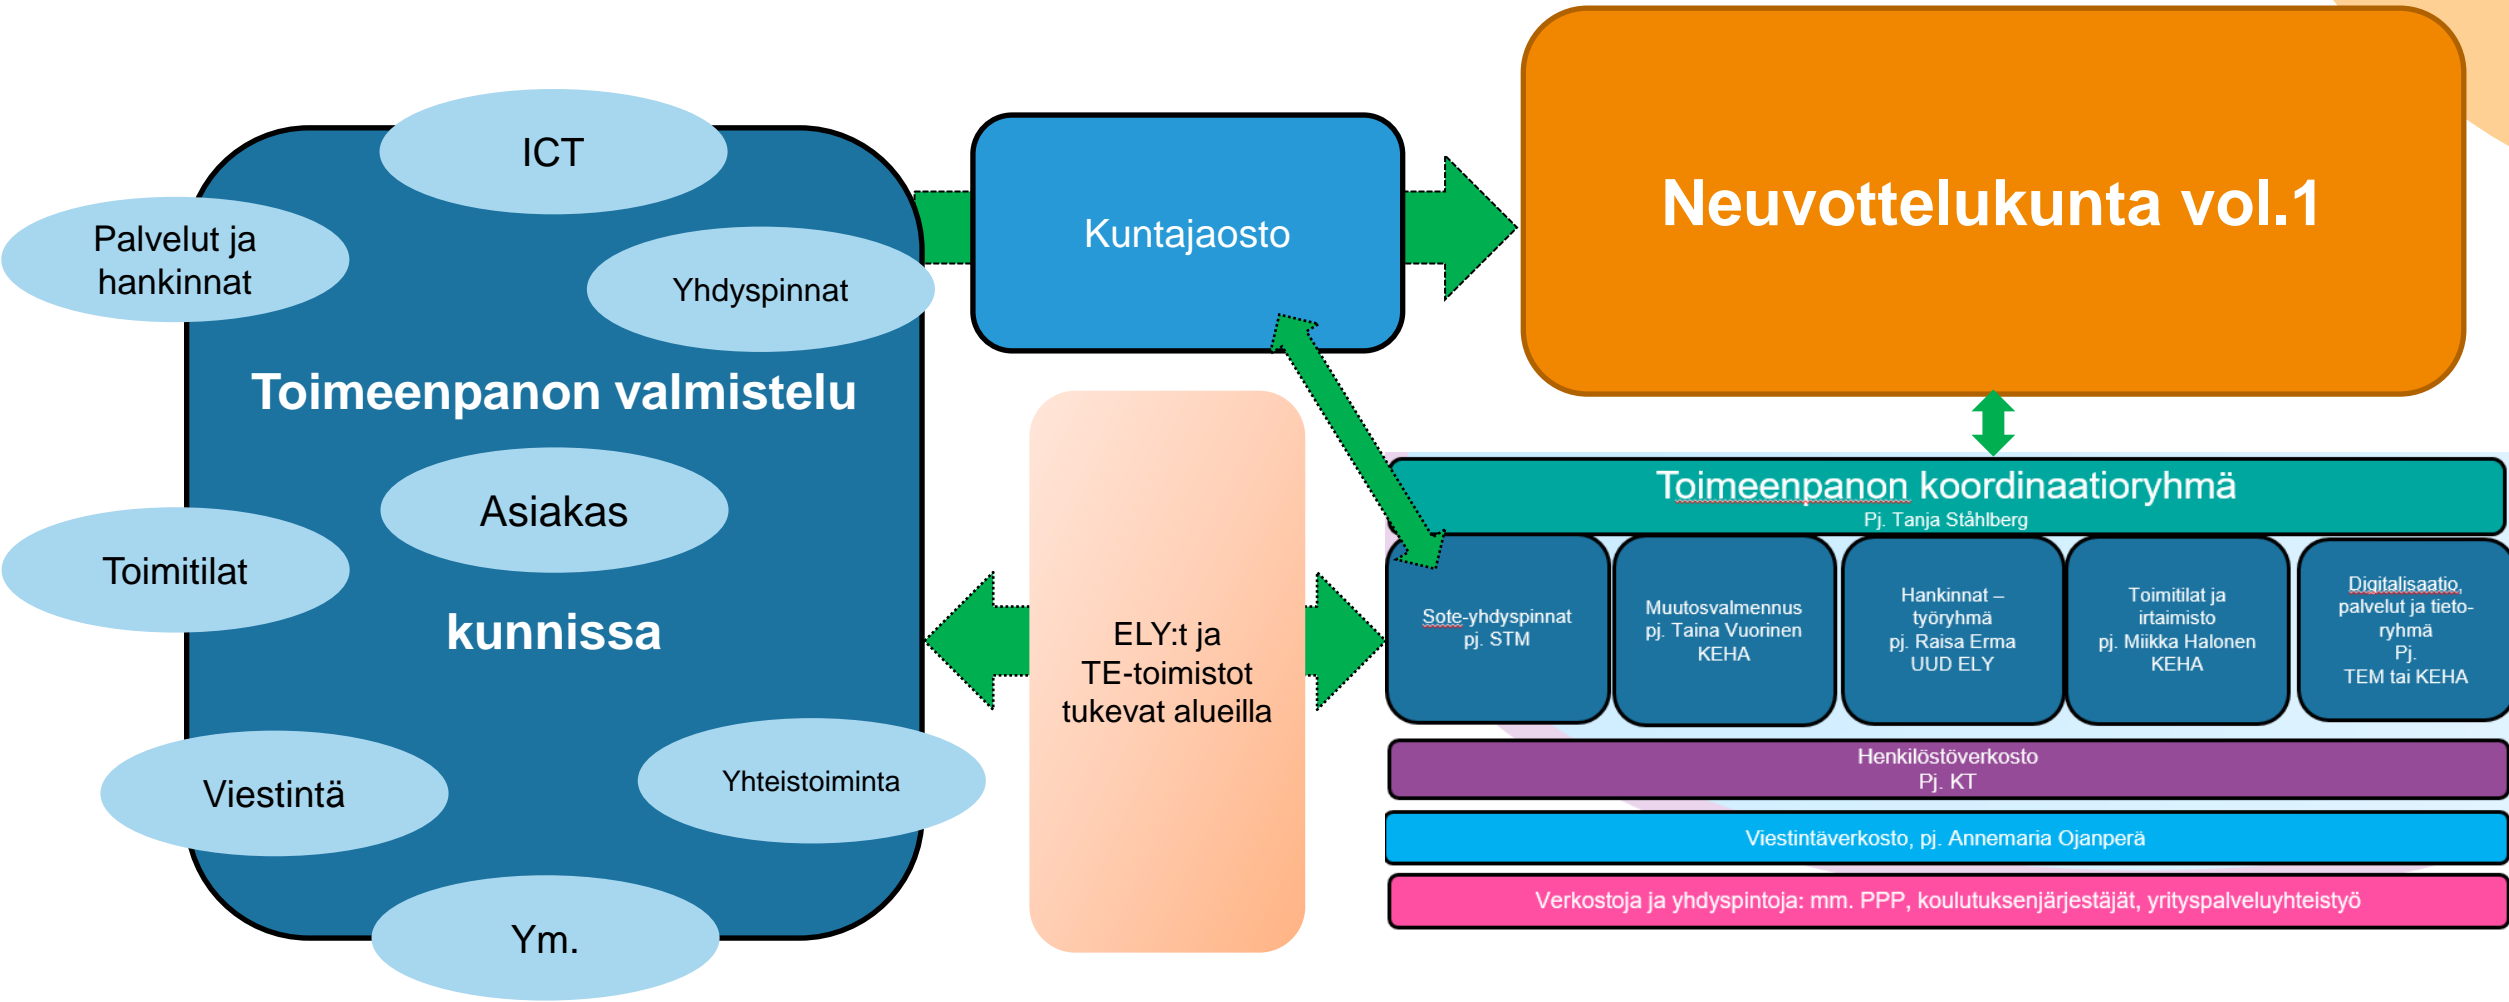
ICT

Palvelut ja hankinnat

Yhdyspinnat

Toimeenpanon valmistelu

Asiakas

Toimitilat

kunnissa

Viestintä

Yhteistoiminta

Ym.

Kuntajaosto

Neuvottelukunta vol.1

ELY:t ja TE-toimistot tukevat alueilla

Toimeenpanon koordinaatioryhmä
Pj. Tanja Ståhlberg

Sote-yhdyspinnat
pj. STM

Muutosvalmennus
pj. Taina Vuorinen
KEHA

Hankinnat – työryhmä
pj. Raisa Erma
UUD ELY

Toimitilat ja irtaimisto
pj. Miikka Halonen
KEHA

Digitalisaatio, palvelut ja tieto-ryhmä
Pj.
TEM tai KEHA

Henkilöstöverkosto
Pj. KT

Viestintäverkosto, pj. Annemaria Ojanperä

Verkostoja ja yhdyspintoja: mm. PPP, koulutuksenjärjestäjät, yrityspalveluyhteistyö